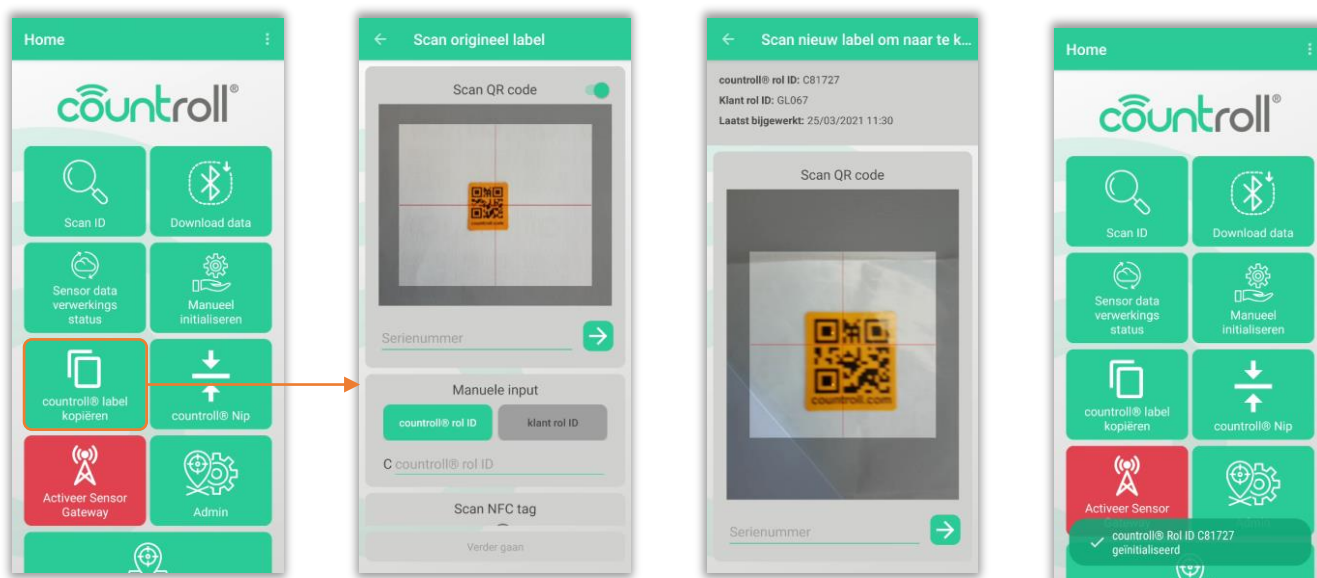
Home

countroll®

Scan ID

Download data

Sensor data verwerkings status

Manueel initialiseren

countroll® label kopiëren

countroll® Nip

Activeer Sensor Gateway

Admin

Scan origineel label

Scan QR code

countroll.com

Serienummer

Manuele input

countroll® rol ID

klant rol ID

C countroll® rol ID

Scan NFC tag

Verder gaan

Scan nieuw label om naar te k...

countroll® rol ID: C81727
Klant rol ID: GL067
Laatst bijgewerkt: 25/03/2021 11:30

Scan QR code

countroll.com

Serienummer

Home

countroll®

Scan ID

Download data

Sensor data verwerkings status

Manueel initialiseren

countroll® label kopiëren

countroll® Nip

Activeer Sensor

countroll® Rol ID C81727 geïnitialiseerd